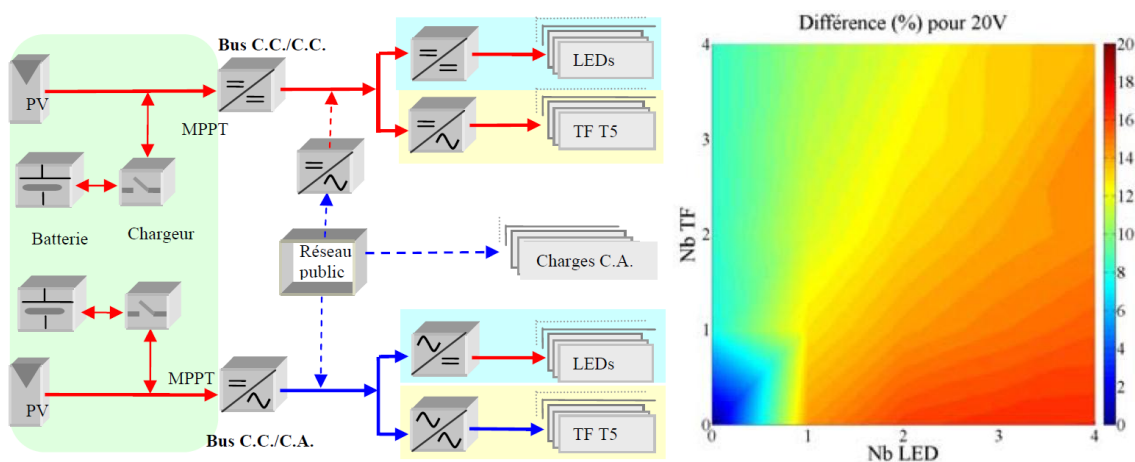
Bus C.C./C.C.

PV

MPPT

LEDs

TF T5

Batterie

Chargeur

Réseau public

Charges C.A.

MPPT

PV

LEDs

TF T5

Bus C.C./C.A.

Différence (%) pour 20V

Nb TF

Nb LED

0 1 2 3 4

0 1 2 3 4

0 2 4 6 8 10 12 14 16 18 20